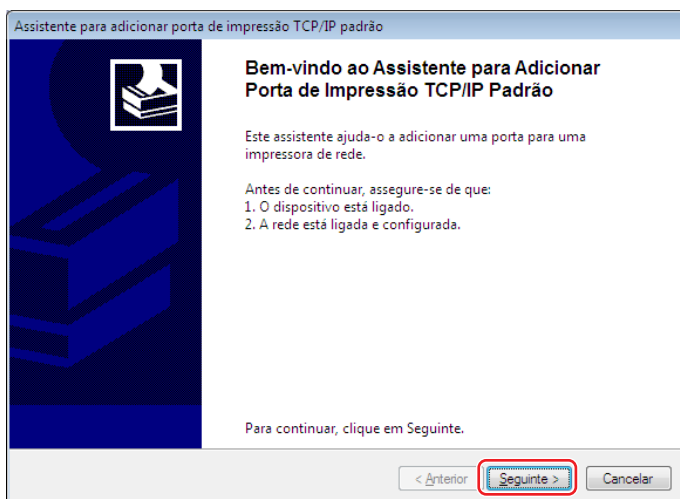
Assistente para adicionar porta de impressão TCP/IP padrão

Bem-vindo ao Assistente para Adicionar Porta de Impressão TCP/IP Padrão

Este assistente ajuda-o a adicionar uma porta para uma impressora de rede.

Antes de continuar, assegure-se de que:
1. O dispositivo está ligado.
2. A rede está ligada e configurada.

Para continuar, clique em Seguinte.

< Anterior
Seguinte >
Cancelar